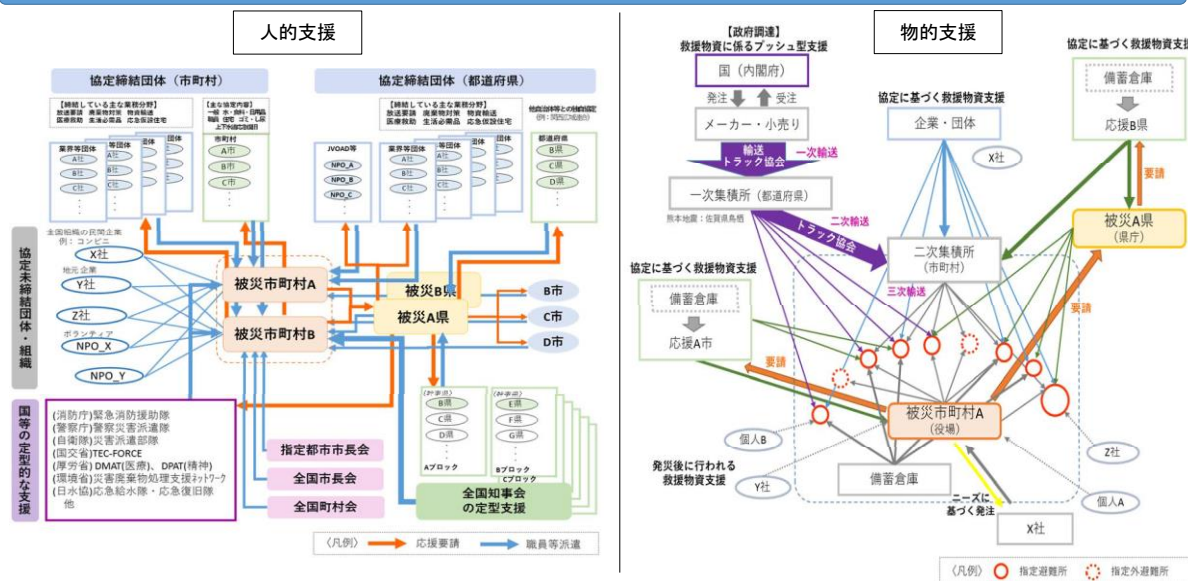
人的支援

協定締結団体（市町村）

協定締結団体（都道府県）

【締結している主な業務分野】
放送要請　廃棄物対策　物資輸送
医療救助　生活必需品　応急仮設住宅

【主な協定内容】
一般 水・食料・日用品
職員 住宅 ゴミ・し尿
上下水道の復旧

業界等団体
A社
B社
C社

等団体

市町村
A市
B市
C市

【締結している主な業務分野】
放送要請　廃棄物対策　物資輸送
医療救助　生活必需品　応急仮設住宅

他自治体等との相互協定
（例：関西広域連合）

JVOAD等
NPO_A
NPO_B
NPO_C

業界等団体
A社
B社
C社

都道府県
B県
C県
D県

協定未締結団体・組織

全国組織の民間企業
例：コンビニ
X社

地元企業
Y社

Z社

ボランティア
NPO_X

NPO_Y

被災市町村A

被災市町村B

被災B県

被災A県

B市

C市

D市

国等の定型的な支援

(消防庁)緊急消防援助隊
(警察庁)警察災害派遣隊
(自衛隊)災害派遣部隊
(国交省)TEC-FORCE
(厚労省) DMAT(医療)、DPAT(精神)
(環境省)災害廃棄物処理支援ネットワーク
(日水協)応急給水隊・応急復旧隊
他

指定都市市長会

全国市長会

全国町村会

B県
C県
D県
Aブロック

E県
F県
G県
Bブロック
Cブロック

全国知事会
の定型支援

〈凡例〉　応援要請　職員等派遣

物的支援

【政府調達】
救援物資に係るプッシュ型支援

国（内閣府）

発注　受注

メーカー・小売り

輸送
トラック協会
一次輸送

一次集積所（都道府県）

熊本地震：佐賀県鳥栖

二次輸送
トラック協会

協定に基づく救援物資支援

企業・団体

X社

二次集積所
（市町村）

三次輸送

協定に基づく救援物資支援

備蓄倉庫

応援B県

要請

被災A県
（県庁）

協定に基づく救援物資支援

備蓄倉庫

応援A市

要請

要請

被災市町村A
（役場）

個人B

発災後に行われる
救援物資支援

Y社

備蓄倉庫

ニーズに
基づく発注

X社

Z社

個人A

〈凡例〉　指定避難所　指定外避難所